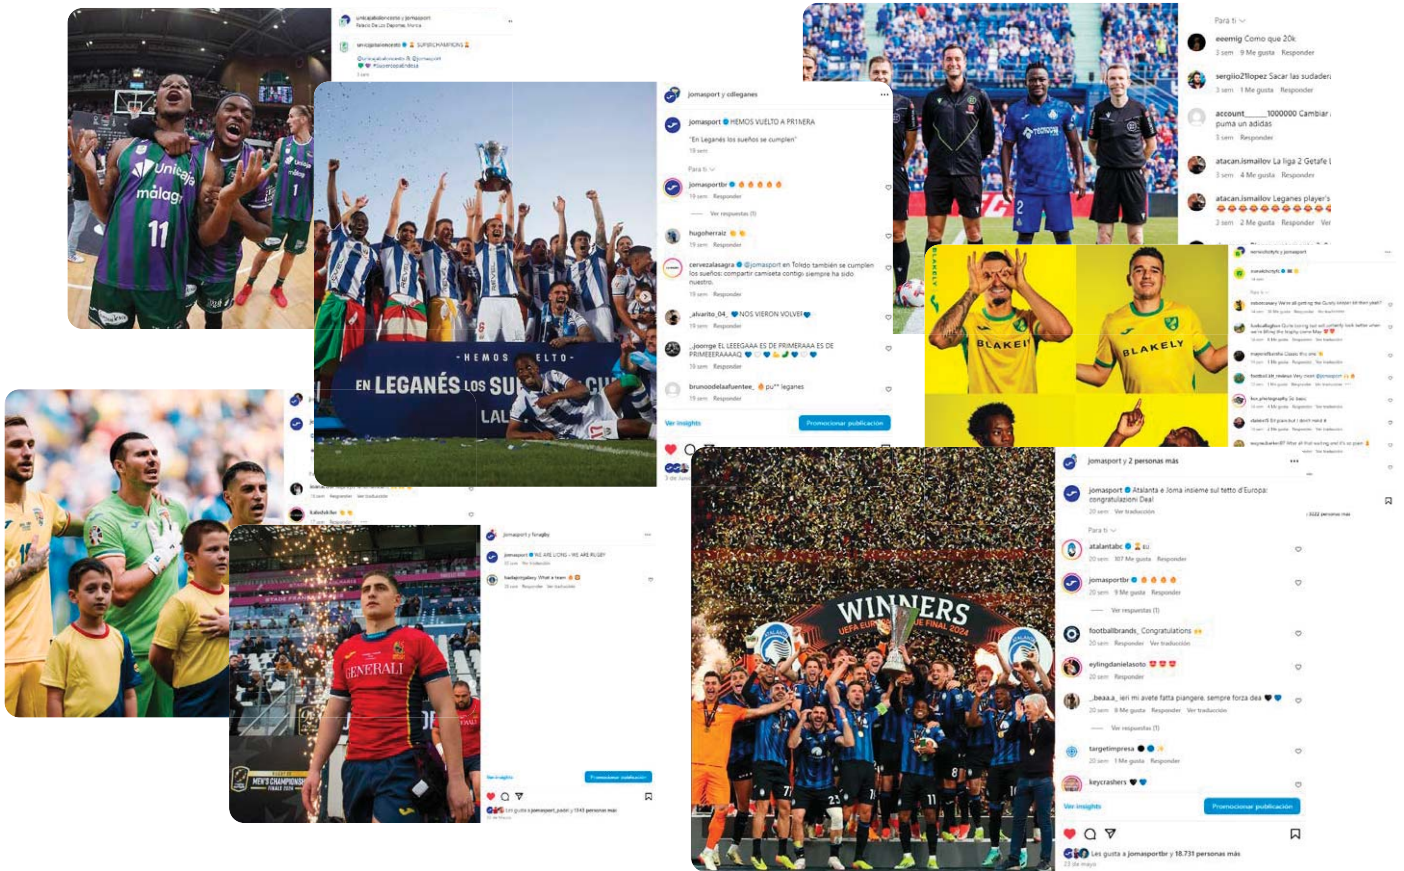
unicajabaloncesto y jomasport
Palacio De Los Deportes, Murcia

unicajabaloncesto SUPERCHAMPIONS

Unicaja málaga 11

jomasport y cdleganes

jomasport HEMOS VUELTO A PR1NERA

"En Leganés los sueños se cumplen"

19 sem

Para ti

jomasportbr

19 sem Responder

Ver respuestas (1)

hugoherraiz

19 sem Responder

cervezalasagra @jomasport en Toledo también se cumplen los sueños: compartir camiseta contigo siempre ha sido nuestro.

19 sem Responder

_alvarito_04_ NOS VIERON VOLVER

19 sem Responder

_joorge EL LEEGAAA ES DE PRIMERAAA ES DE PRIMEEERAAAAQ

19 sem Responder

brunoodelafuentee_ pu** leganes

19 sem Responder

Ver insights

Promocionar publicación

HEMOS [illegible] ELTO
EN LEGANÉS LOS SU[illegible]
LAL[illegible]

Para ti

eeemig Como que 20k

3 sem 9 Me gusta Responder

sergioZ9lopez Sacar las sudader

3 sem 1 Me gusta Responder

account_____1000000 Cambiar puma un adidas

3 sem Responder

atacan.ismailov La liga 2 Getafe

3 sem 4 Me gusta Responder

atacan.ismailov Leganes player's

3 sem 2 Me gusta Responder Ver

BLAKELY

BLAKELY

jomasport y ferugby

jomasport WE ARE LOMA - WE ARE RUGBY

hadagoingaboy What a team

Ver insights

Promocionar publicación

Les gusta a jomasport y 1.945 personas más

GENERALI

MEN'S CHAMPIONSHIP FINALE 2024

jomasport y 2 personas más

jomasport Atalanta e Joma insieme sul tetto d'Europa: congratulazioni Dea!

20 sem Ver traducción

Para ti

atalantabc EU

20 sem 107 Me gusta Responder

jomasportbr

20 sem 9 Me gusta Responder

Ver respuestas (1)

footballbrands_ Congratulations

20 sem Responder Ver traducción

eylingdanielasoto

20 sem Responder

_beaaa_ ieri mi avete fatta piangere, sempre forza dea

20 sem 8 Me gusta Responder Ver traducción

Ver respuestas (1)

targetimpresa

20 sem 1 Me gusta Responder

keycrashers

Ver insights

Promocionar publicación

Les gusta a jomasportbr y 18.731 personas más

23 de mayo

WINNERS
UEFA EU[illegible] UE FINAL 2024